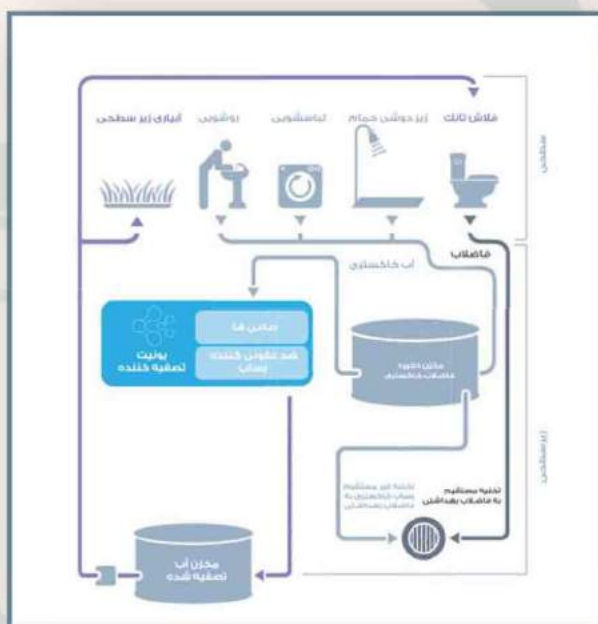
فلاش تانک
زیر دوش حمام
لباسشویی
روشویی
آبیاری زیر سطحی
سطحی
فاضلاب
آب خاکستری
صافی ها
ضد عفونی کننده پساب
یونیت تصفیه کننده
مخزن ذخیره فاضلاب خاکستری
زیرسطحی
تخلیه زیر مستقیم پساب خاکستری به فاضلاب بهداشتی
تخلیه مستقیم به فاضلاب بهداشتی
مخزن آب تصفیه شده